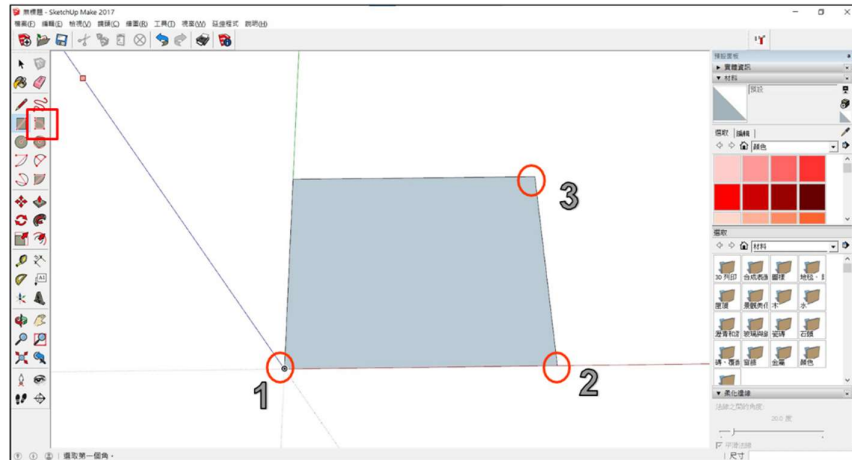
無標題 - SketchUp Make 2017

檔案(F) 編輯(E) 檢視(V) 鏡頭(C) 繪圖(R) 工具(T) 視窗(W) 延伸程式 說明(H)

預設面板
▸ 圖元資訊
▾ 材料
預設
選取 編輯
顏色
選取
材料
3D 列印 合成表面 圖樣 地毯、織
園藝 景觀美化 木 水
瀝青和混 玻璃與鏡 窗簾 石頭
磚、覆面 金屬 顏色
▾ 柔化邊線
法線之間的角度:
20.0 度
平滑法線

3
2
1

選取第一個角。
尺寸